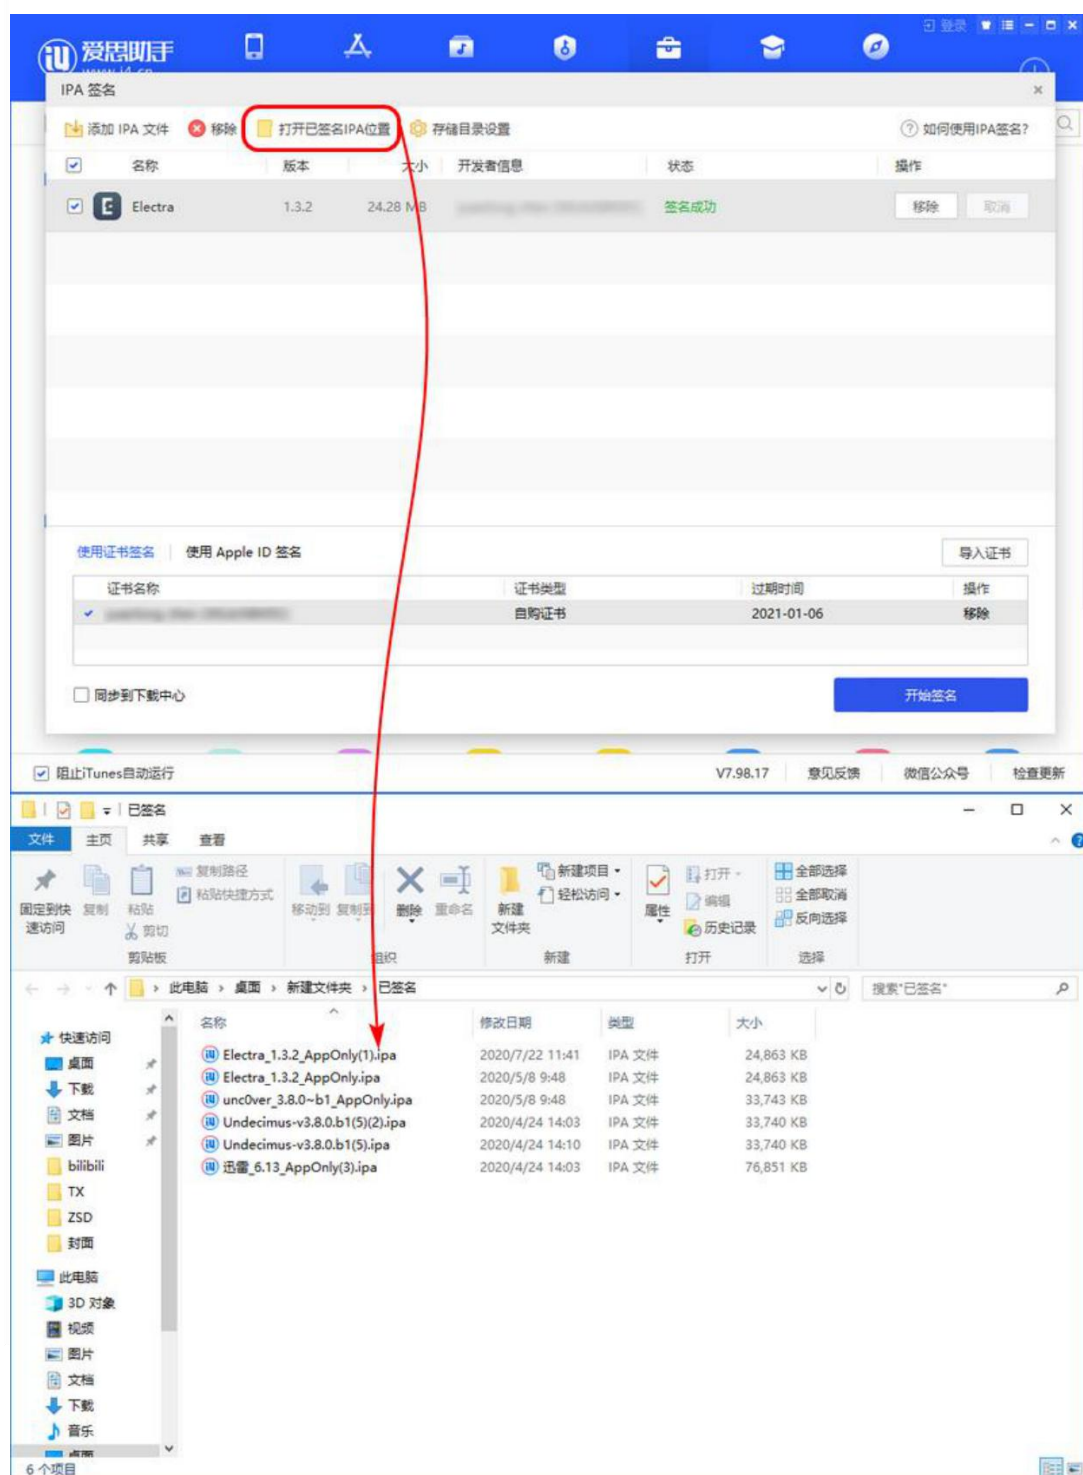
爱思助手
www.i4.cn

登录

IPA 签名

添加 IPA 文件 移除 打开已签名IPA位置 存储目录设置 如何使用IPA签名?

| | 名称 | 版本 | 大小 | 开发者信息 | 状态 | 操作 |
|---|---|---|---|---|---|---|
| ☑ | Electra | 1.3.2 | 24.28 MB | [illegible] | 签名成功 | 移除 取消 |

使用证书签名 使用 Apple ID 签名 导入证书

| 证书名称 | 证书类型 | 过期时间 | 操作 |
|---|---|---|---|
| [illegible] | 自购证书 | 2021-01-06 | 移除 |

同步到下载中心

开始签名

阻止iTunes自动运行 V7.98.17 意见反馈 微信公众号 检查更新

已签名

文件 主页 共享 查看

固定到快速访问 复制 粘贴 复制路径 粘贴快捷方式 剪切 剪贴板
移动到 复制到 删除 重命名 组织
新建文件夹 新建项目 轻松访问 新建
属性 打开 编辑 历史记录 打开
全部选择 全部取消 反向选择 选择

此电脑 › 桌面 › 新建文件夹 › 已签名

搜索"已签名"

快速访问
桌面
下载
文档
图片
bilibili
TX
ZSD
封面
此电脑
3D 对象
视频
图片
文档
下载
音乐
桌面

| 名称 | 修改日期 | 类型 | 大小 |
|---|---|---|---|
| Electra_1.3.2_AppOnly(1).ipa | 2020/7/22 11:41 | IPA 文件 | 24,863 KB |
| Electra_1.3.2_AppOnly.ipa | 2020/5/8 9:48 | IPA 文件 | 24,863 KB |
| unc0ver_3.8.0~b1_AppOnly.ipa | 2020/5/8 9:48 | IPA 文件 | 33,743 KB |
| Undecimus-v3.8.0.b1(5)(2).ipa | 2020/4/24 14:03 | IPA 文件 | 33,740 KB |
| Undecimus-v3.8.0.b1(5).ipa | 2020/4/24 14:10 | IPA 文件 | 33,740 KB |
| 迅雷_6.13_AppOnly(3).ipa | 2020/4/24 14:03 | IPA 文件 | 76,851 KB |

6 个项目